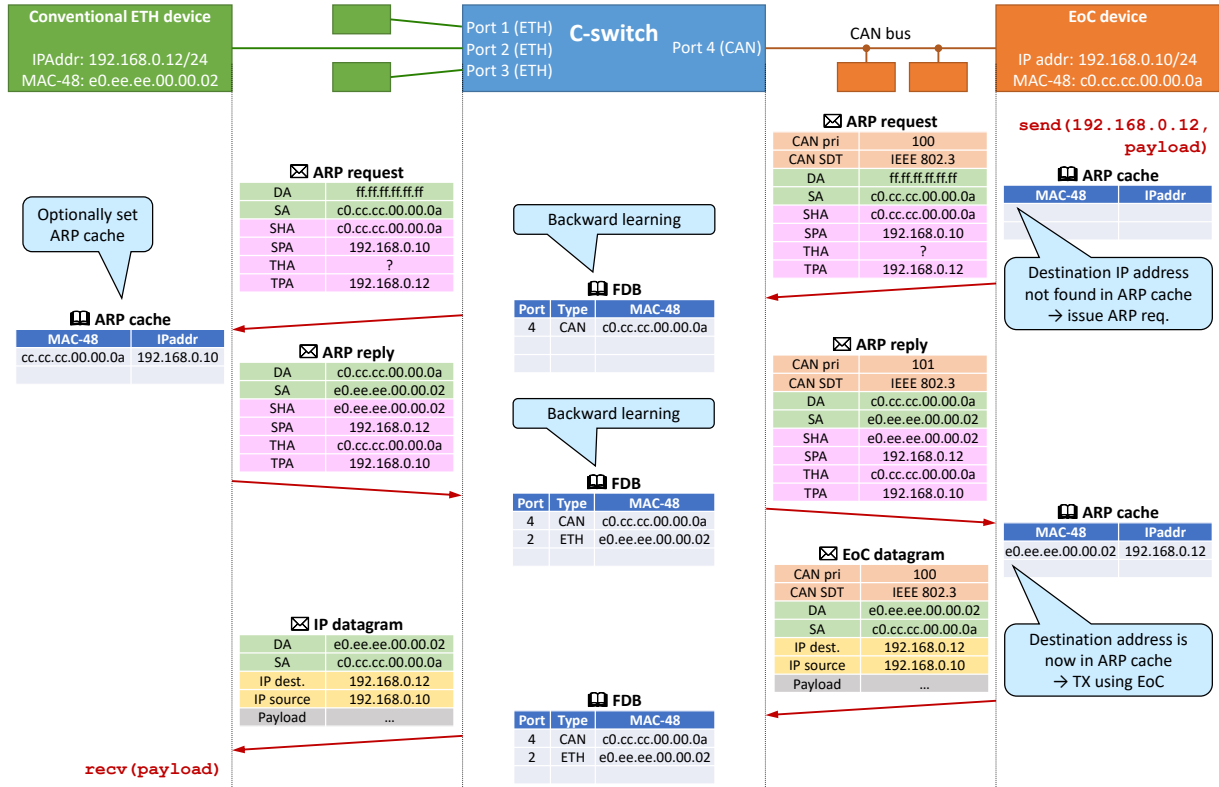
Conventional ETH device
IPAddr: 192.168.0.12/24
MAC-48: e0.ee.ee.00.00.02

Port 1 (ETH)
Port 2 (ETH)
Port 3 (ETH)
C-switch
Port 4 (CAN)

CAN bus

EoC device
IP addr: 192.168.0.10/24
MAC-48: c0.cc.cc.00.00.0a

send(192.168.0.12, payload)

🕮 ARP cache

| MAC-48 | IPaddr |
|---|---|
| | |
| | |

Destination IP address not found in ARP cache → issue ARP req.

🖂 ARP request

| CAN pri | 100 |
|---|---|
| CAN SDT | IEEE 802.3 |
| DA | ff.ff.ff.ff.ff.ff |
| SA | c0.cc.cc.00.00.0a |
| SHA | c0.cc.cc.00.00.0a |
| SPA | 192.168.0.10 |
| THA | ? |
| TPA | 192.168.0.12 |

Backward learning

🕮 FDB

| Port | Type | MAC-48 |
|---|---|---|
| 4 | CAN | c0.cc.cc.00.00.0a |
| | | |
| | | |

🖂 ARP request

| DA | ff.ff.ff.ff.ff.ff |
|---|---|
| SA | c0.cc.cc.00.00.0a |
| SHA | c0.cc.cc.00.00.0a |
| SPA | 192.168.0.10 |
| THA | ? |
| TPA | 192.168.0.12 |

Optionally set ARP cache

🕮 ARP cache

| MAC-48 | IPaddr |
|---|---|
| cc.cc.cc.00.00.0a | 192.168.0.10 |
| | |

🖂 ARP reply

| DA | c0.cc.cc.00.00.0a |
|---|---|
| SA | e0.ee.ee.00.00.02 |
| SHA | e0.ee.ee.00.00.02 |
| SPA | 192.168.0.12 |
| THA | c0.cc.cc.00.00.0a |
| TPA | 192.168.0.10 |

Backward learning

🕮 FDB

| Port | Type | MAC-48 |
|---|---|---|
| 4 | CAN | c0.cc.cc.00.00.0a |
| 2 | ETH | e0.ee.ee.00.00.02 |
| | | |

🖂 ARP reply

| CAN pri | 101 |
|---|---|
| CAN SDT | IEEE 802.3 |
| DA | c0.cc.cc.00.00.0a |
| SA | e0.ee.ee.00.00.02 |
| SHA | e0.ee.ee.00.00.02 |
| SPA | 192.168.0.12 |
| THA | c0.cc.cc.00.00.0a |
| TPA | 192.168.0.10 |

🕮 ARP cache

| MAC-48 | IPaddr |
|---|---|
| e0.ee.ee.00.00.02 | 192.168.0.12 |
| | |

🖂 EoC datagram

| CAN pri | 100 |
|---|---|
| CAN SDT | IEEE 802.3 |
| DA | e0.ee.ee.00.00.02 |
| SA | c0.cc.cc.00.00.0a |
| IP dest. | 192.168.0.12 |
| IP source | 192.168.0.10 |
| Payload | ... |

Destination address is now in ARP cache → TX using EoC

🖂 IP datagram

| DA | e0.ee.ee.00.00.02 |
|---|---|
| SA | c0.cc.cc.00.00.0a |
| IP dest. | 192.168.0.12 |
| IP source | 192.168.0.10 |
| Payload | ... |

🕮 FDB

| Port | Type | MAC-48 |
|---|---|---|
| 4 | CAN | c0.cc.cc.00.00.0a |
| 2 | ETH | e0.ee.ee.00.00.02 |
| | | |

recv(payload)